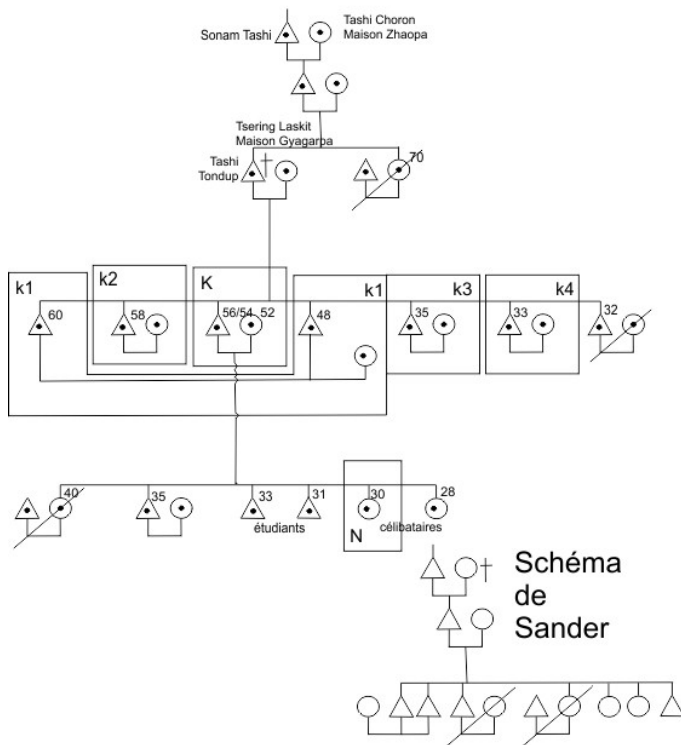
Sonam Tashi

Tashi Choron
Maison Zhaopa

Tsering Laskit
Maison Gyagarpa

Tashi
Tondup

70

k1

k2

K

k1

k3

k4

60

58

56/54

52

48

35

33

32

40

35

33

31

30

28

étudiants

célibataires

N

Schéma
de
Sander